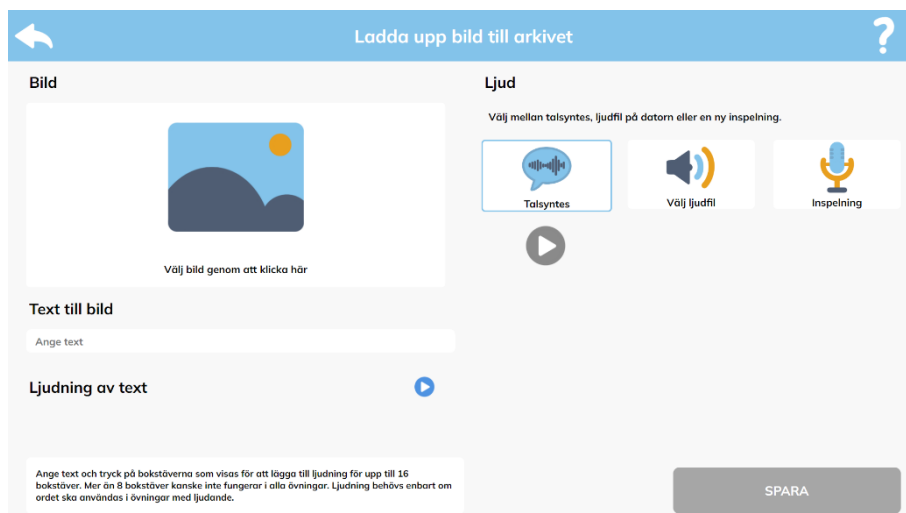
Ladda upp bild till arkivet

?

Bild

Välj bild genom att klicka här

Text till bild

Ange text

Ljudning av text

Ange text och tryck på bokstäverna som visas för att lägga till ljudning för upp till 16 bokstäver. Mer än 8 bokstäver kanske inte fungerar i alla övningar. Ljudning behövs enbart om ordet ska användas i övningar med ljudande.

Ljud

Välj mellan talsyntes, ljudfil på datorn eller en ny inspelning.

Talsyntes

Välj ljudfil

Inspelning

SPARA